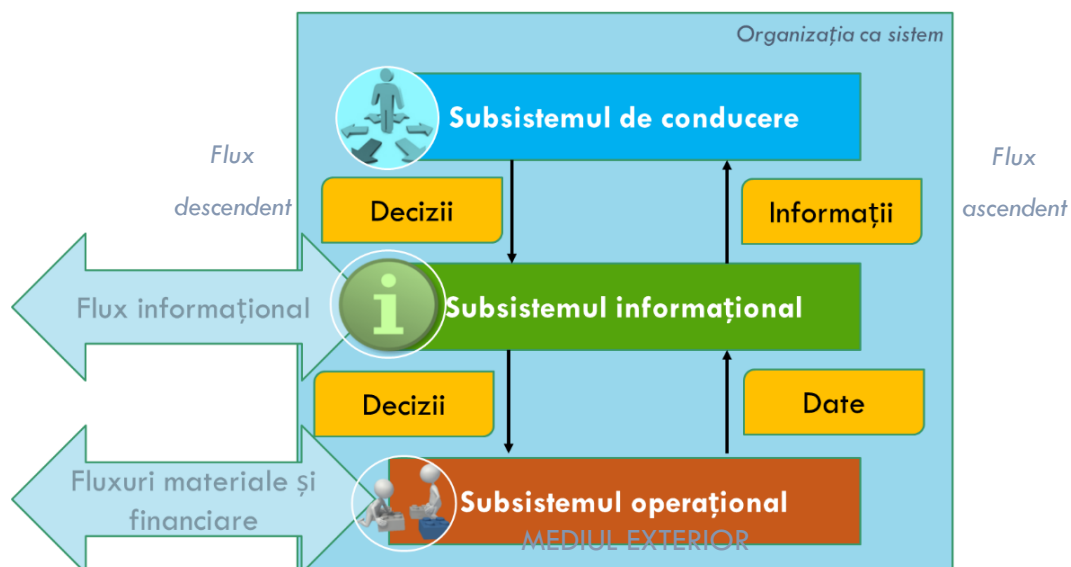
Organizația ca sistem

Subsistemul de conducere

Flux descendent

Flux ascendent

Decizii

Informații

Flux informațional

Subsistemul informațional

Decizii

Date

Fluxuri materiale și financiare

Subsistemul operațional

MEDIUL EXTERIOR